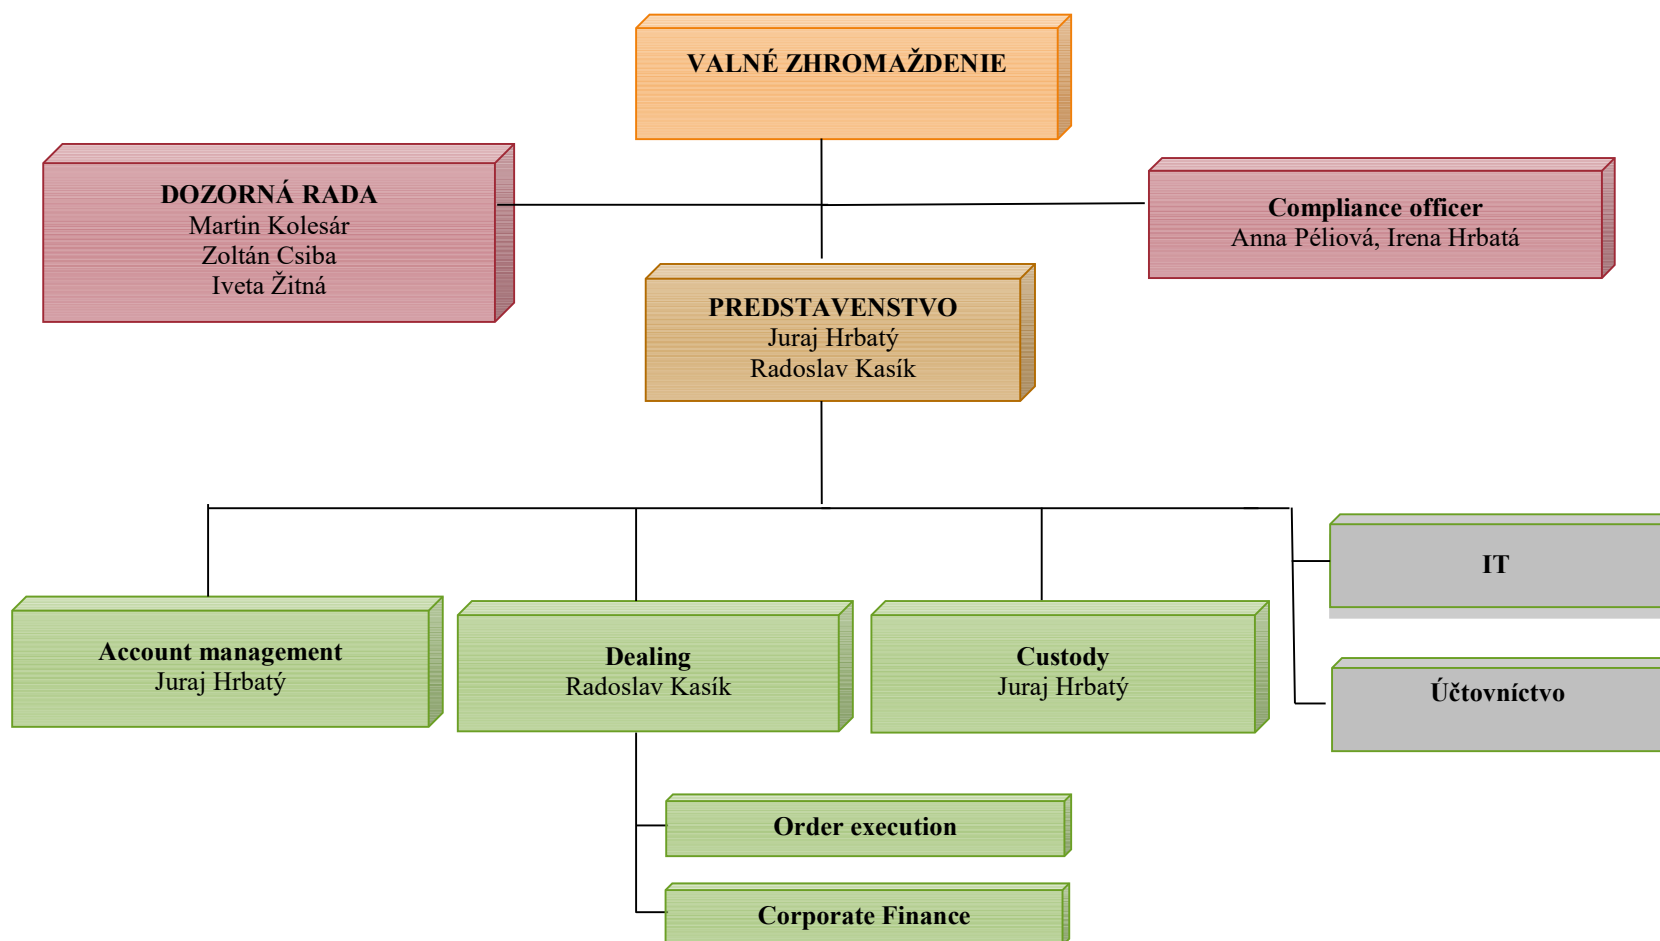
VALNÉ ZHROMAŽDENIE

DOZORNÁ RADA
Martin Kolesár
Zoltán Csiba
Iveta Žitná

Compliance officer
Anna Péliová, Irena Hrbatá

PREDSTAVENSTVO
Juraj Hrbatý
Radoslav Kasík

IT

Account management
Juraj Hrbatý

Dealing
Radoslav Kasík

Custody
Juraj Hrbatý

Účtovníctvo

Order execution

Corporate Finance